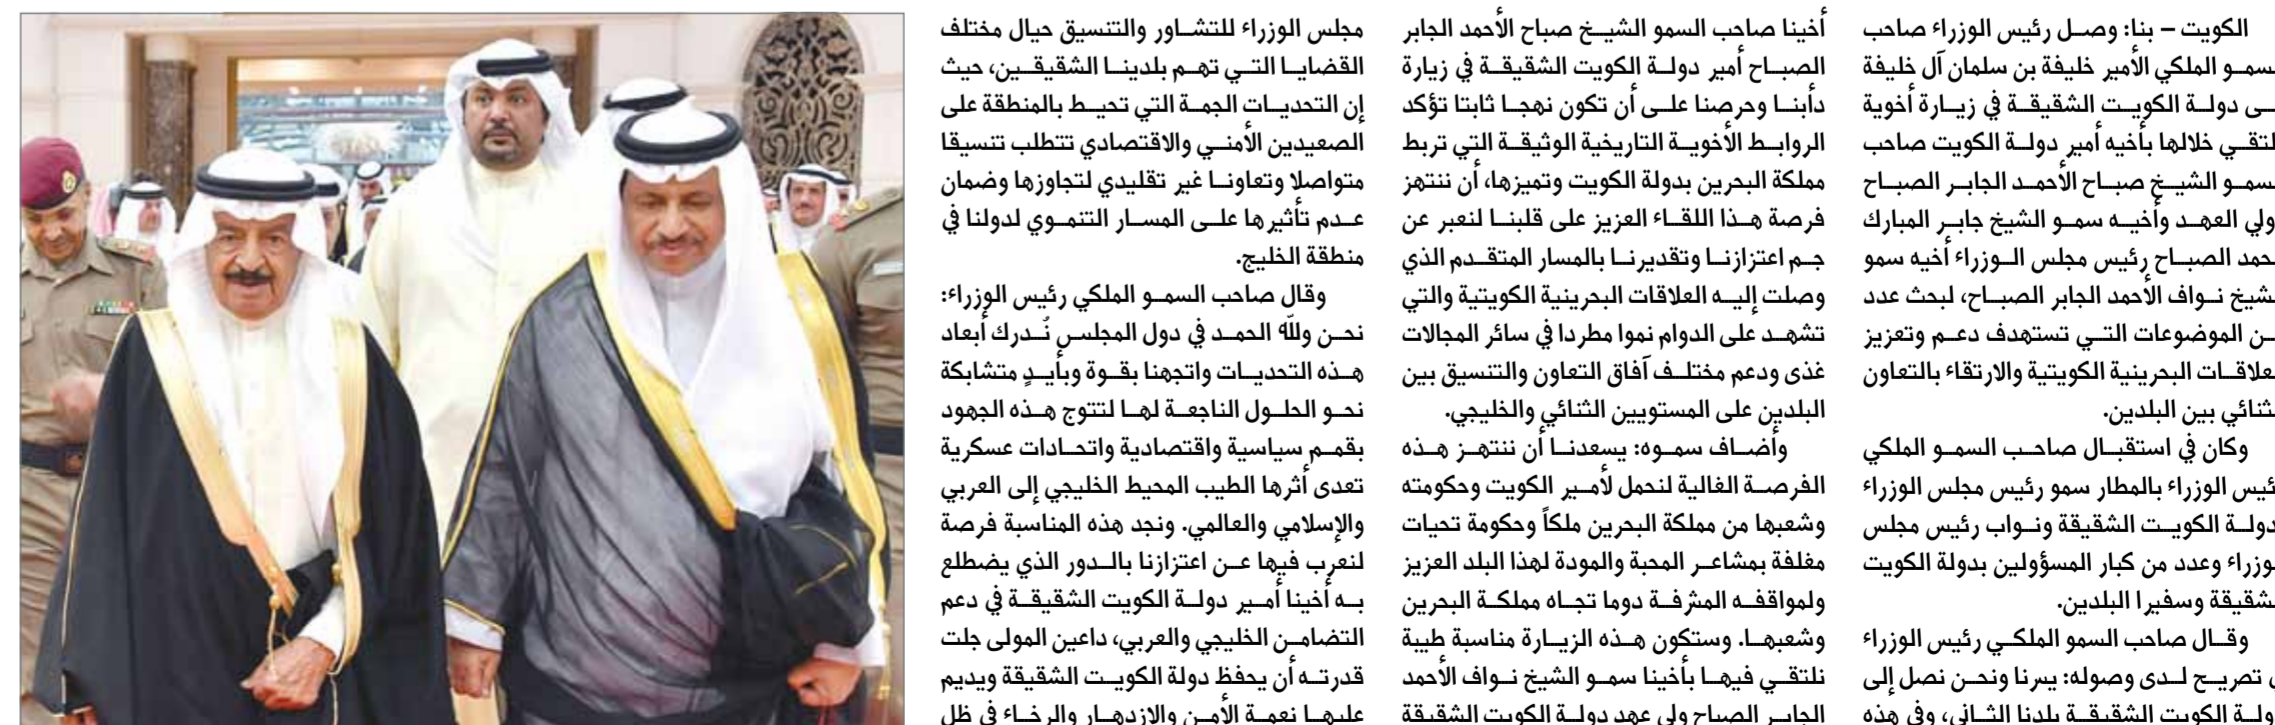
الكويت – بنا: وصل رئيس الوزراء صاحب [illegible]سمو الملكي الأمير خليفة بن سلمان آل خليفة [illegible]ى دولة الكويت الشقيقة في زيارة أخوية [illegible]لتقي خلالها بأخيه أمير دولة الكويت صاحب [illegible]سمو الشيخ صباح الأحمد الجابر الصباح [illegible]ولي العهد وأخيه سمو الشيخ جابر المبارك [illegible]حمد الصباح رئيس مجلس الوزراء أخيه سمو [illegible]شيخ نواف الأحمد الجابر الصباح، لبحث عدد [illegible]ن الموضوعات التي تستهدف دعم وتعزيز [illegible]علاقات البحرينية الكويتية والارتقاء بالتعاون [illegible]ثنائي بين البلدين.

وكان في استقبال صاحب السمو الملكي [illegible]ئيس الوزراء بالمطار سمو رئيس مجلس الوزراء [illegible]دولة الكويت الشقيقة ونواب رئيس مجلس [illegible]وزراء وعدد من كبار المسؤولين بدولة الكويت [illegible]شقيقة وسفيرا البلدين.

وقال صاحب السمو الملكي رئيس الوزراء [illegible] تصريح لدى وصوله: يسرنا ونحن نصل إلى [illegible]ولة الكويت الشقيقة بلدنا الثاني، وفي هذه

أخينا صاحب السمو الشيخ صباح الأحمد الجابر الصباح أمير دولة الكويت الشقيقة في زيارة دأبنا وحرصنا على أن تكون نهجا ثابتا تؤكد الروابط الأخوية التاريخية الوثيقة التي تربط مملكة البحرين بدولة الكويت وتميزها، أن ننتهز فرصة هذا اللقاء العزيز على قلبنا لنعبر عن جم اعتزازنا وتقديرنا بالمسار المتقدم الذي وصلت إليه العلاقات البحرينية الكويتية والتي تشهد على الدوام نموا مطردا في سائر المجالات غذى ودعم مختلف آفاق التعاون والتنسيق بين البلدين على المستويين الثنائي والخليجي.

وأضاف سموه: يسعدنا أن ننتهز هذه الفرصة الغالية لنحمل لأمير الكويت وحكومته وشعبها من مملكة البحرين ملكاً وحكومة تحيات مغلفة بمشاعر المحبة والمودة لهذا البلد العزيز ولمواقفه المشرفة دوما تجاه مملكة البحرين وشعبها. وستكون هذه الزيارة مناسبة طيبة نلتقي فيها بأخينا سمو الشيخ نواف الأحمد الجابر الصباح ولي عهد دولة الكويت الشقيقة

مجلس الوزراء للتشاور والتنسيق حيال مختلف القضايا التي تهم بلدينا الشقيقين، حيث إن التحديات الجمة التي تحيط بالمنطقة على الصعيدين الأمني والاقتصادي تتطلب تنسيقا متواصلا وتعاونا غير تقليدي لتجاوزها وضمان عدم تأثيرها على المسار التنموي لدولنا في منطقة الخليج.

وقال صاحب السمو الملكي رئيس الوزراء: نحن ولله الحمد في دول المجلس نُدرك أبعاد هذه التحديات واتجهنا بقوة وبأيدٍ متشابكة نحو الحلول الناجعة لها لتتوج هذه الجهود بقمم سياسية واقتصادية واتحادات عسكرية تعدى أثرها الطيب المحيط الخليجي إلى العربي والإسلامي والعالمي. ونجد هذه المناسبة فرصة لنعرب فيها عن اعتزازنا بالدور الذي يضطلع به أخينا أمير دولة الكويت الشقيقة في دعم التضامن الخليجي والعربي، داعين المولى جلت قدرته أن يحفظ دولة الكويت الشقيقة ويديم عليها نعمة الأمن والازدهار والرخاء في ظل